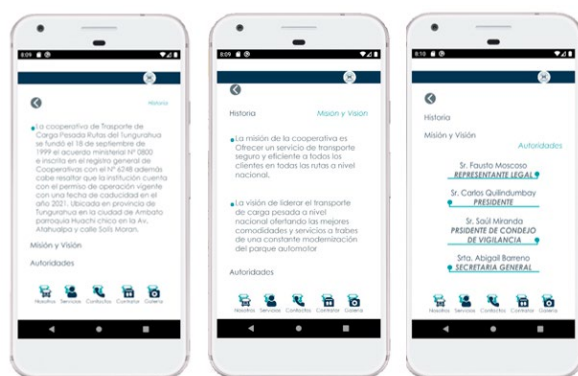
8:09

Historia

La cooperativa de Transporte de Carga Pesada Rutas del Tungurahua se fundó el 18 de septiembre de 1999 el acuerdo ministerial N° 0800 e inscrita en el registro general de Cooperativas con el N° 6248 además cabe resaltar que la institución cuenta con el permiso de operación vigente con una fecha de caducidad en el año 2021. Ubicada en provincia de Tungurahua en la ciudad de Ambato parroquia Huachi chico en la Av. Atahualpa y calle Solís Moran.

Misión y Visión

Autoridades

Nosotros Servicios Contactos Contratar Galeria

8:09

Historia

Misión y Vision

La misión de la cooperativa es Ofrecer un servicio de transporte seguro y eficiente a todos los clientes en todas las rutas a nivel nacional.

La visión de liderar el transporte de carga pesada a nivel nacional ofertando las mejores comodidades y servicios a trabes de una constante modernización del parque automotor

Autoridades

Nosotros Servicios Contactos Contratar Galeria

8:10

Historia

Misión y Visión

Autoridades

Sr. Fausto Moscoso
REPRESENTANTE LEGAL

Sr. Carlos Quilindumbay
PRESIDENTE

Sr. Saúl Miranda
PRSIDENTE DE CONDEJO DE VIGILANCIA

Srta. Abigail Barreno
SECRETARIA GENERAL

Nosotros Servicios Contactos Contratar Galeria